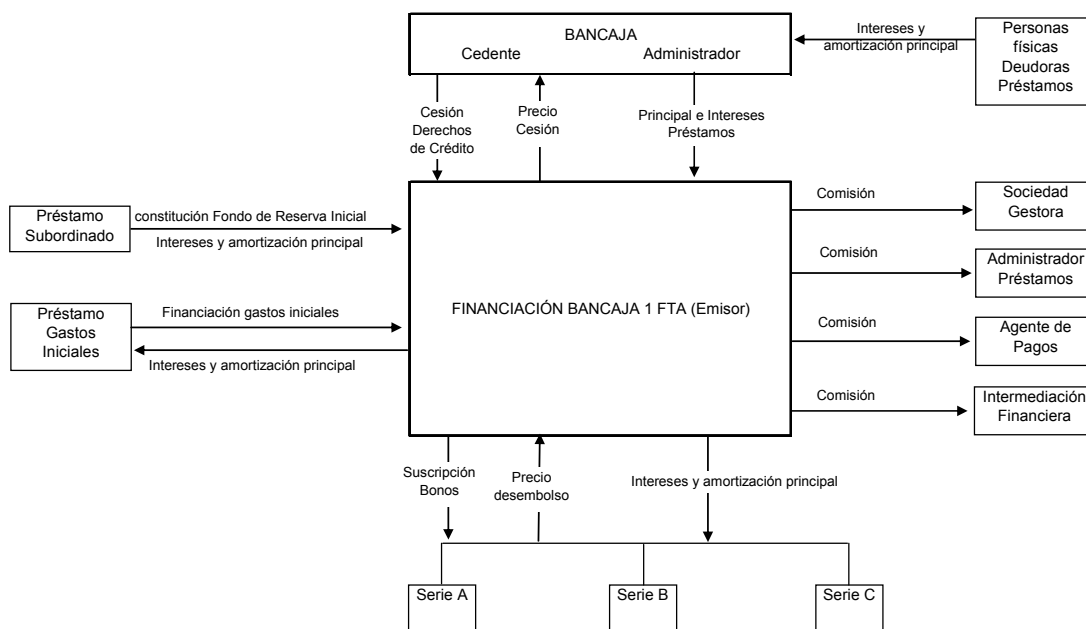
BANCAJA
Cedente Administrador

Intereses y amortización principal

Personas físicas Deudoras Préstamos

Cesión Derechos de Crédito

Precio Cesión

Principal e Intereses Préstamos

Préstamo Subordinado

constitución Fondo de Reserva Inicial

Intereses y amortización principal

Comisión

Sociedad Gestora

Comisión

Administrador Préstamos

Préstamo Gastos Iniciales

Financiación gastos iniciales

Intereses y amortización principal

FINANCIACIÓN BANCAJA 1 FTA (Emisor)

Comisión

Agente de Pagos

Comisión

Intermediación Financiera

Suscripción Bonos

Precio desembolso

Intereses y amortización principal

Serie A

Serie B

Serie C